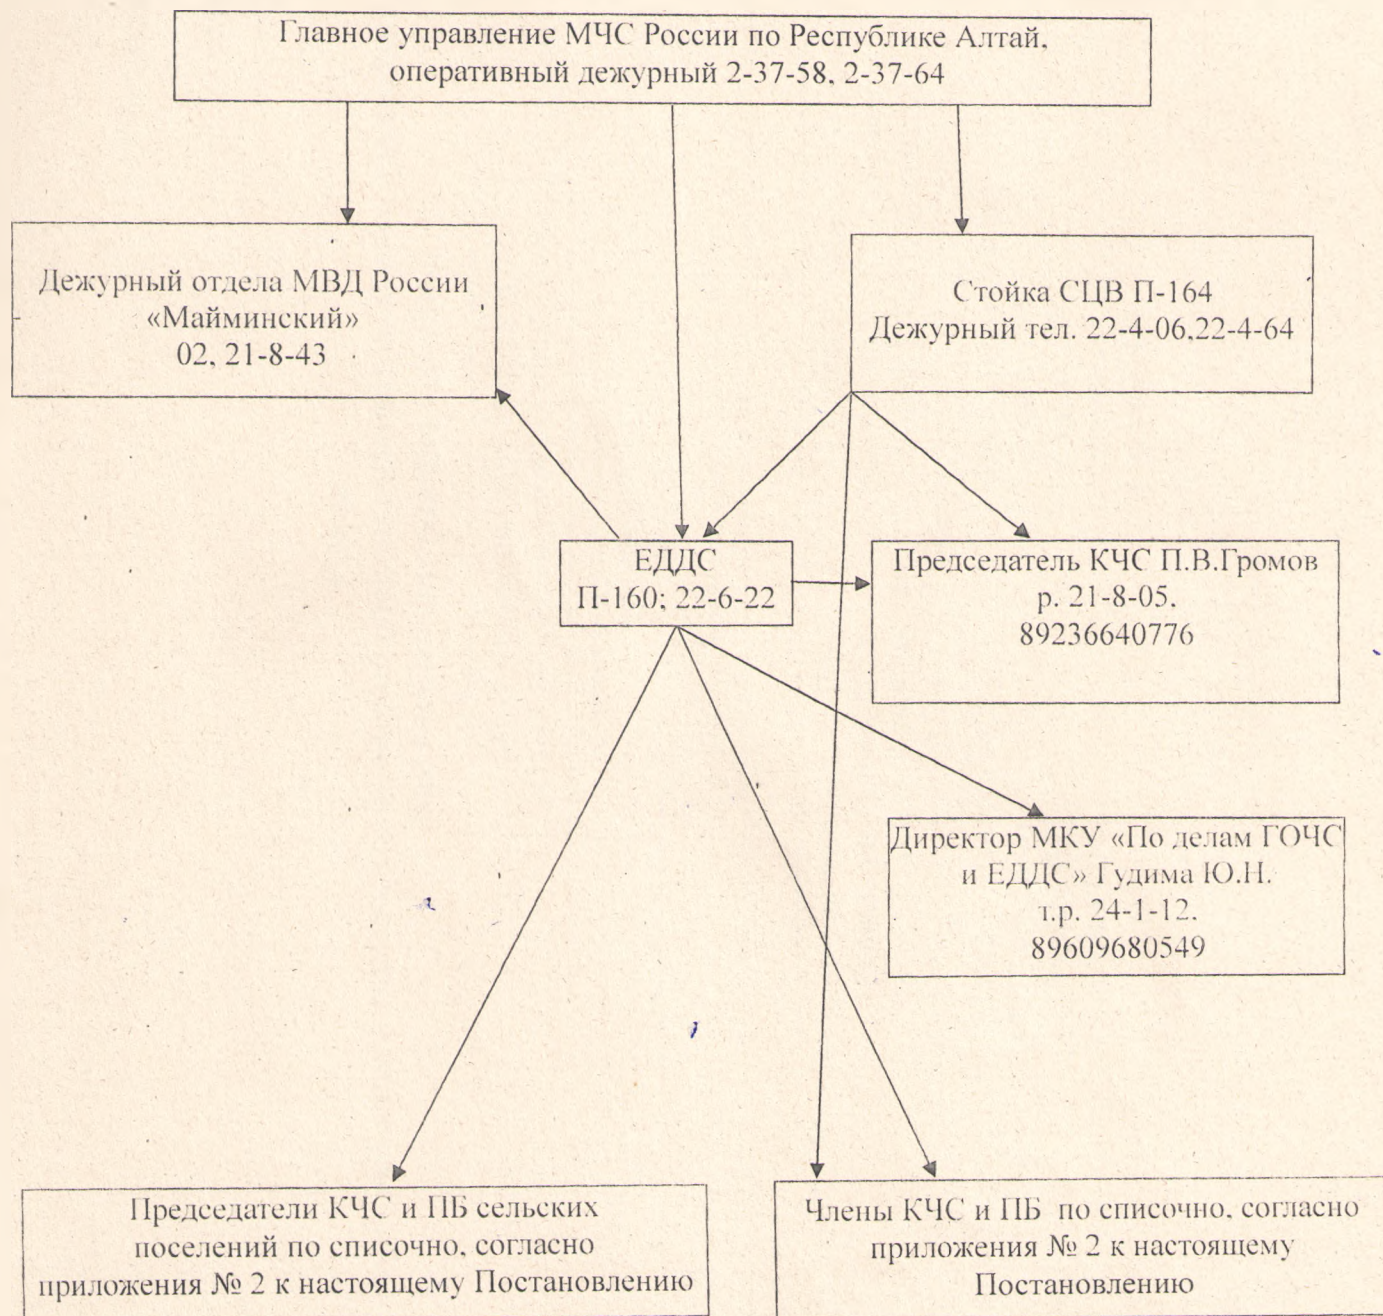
Главное управление МЧС России по Республике Алтай, оперативный дежурный 2-37-58, 2-37-64

Дежурный отдела МВД России «Майминский»
02, 21-8-43

Стойка СЦВ П-164
Дежурный тел. 22-4-06,22-4-64

ЕДДС
П-160; 22-6-22

Председатель КЧС П.В.Громов
р. 21-8-05.
89236640776

Директор МКУ «По делам ГОЧС и ЕДДС» Гудима Ю.Н.
т.р. 24-1-12.
89609680549

Председатели КЧС и ПБ сельских поселений по списочно, согласно приложения № 2 к настоящему Постановлению

Члены КЧС и ПБ по списочно, согласно приложения № 2 к настоящему Постановлению